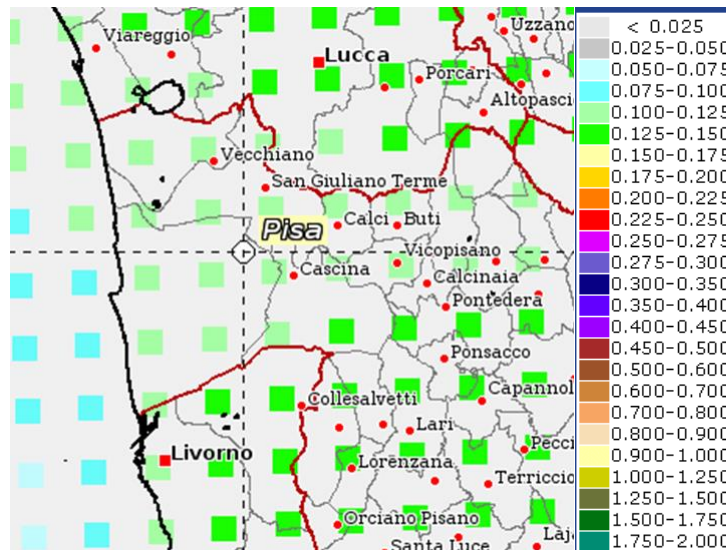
Viareggio
Lucca
Uzzano
Porcari
Altopascio
Vecchiano
San Giuliano Terme
Pisa
Calci
Buti
Vicopisano
Cascina
Calcinaia
Pontedera
Ponsacco
Capannol
Collesalvetti
Lari
Livorno
Lorenzana
Pecci
Terriccio
Orciano Pisano
Santa Luce
Laj

| |
|---|
| < 0.025 |
| 0.025-0.050 |
| 0.050-0.075 |
| 0.075-0.100 |
| 0.100-0.125 |
| 0.125-0.150 |
| 0.150-0.175 |
| 0.175-0.200 |
| 0.200-0.225 |
| 0.225-0.250 |
| 0.250-0.275 |
| 0.275-0.300 |
| 0.300-0.350 |
| 0.350-0.400 |
| 0.400-0.450 |
| 0.450-0.500 |
| 0.500-0.600 |
| 0.600-0.700 |
| 0.700-0.800 |
| 0.800-0.900 |
| 0.900-1.000 |
| 1.000-1.250 |
| 1.250-1.500 |
| 1.500-1.750 |
| 1.750-2.000 |